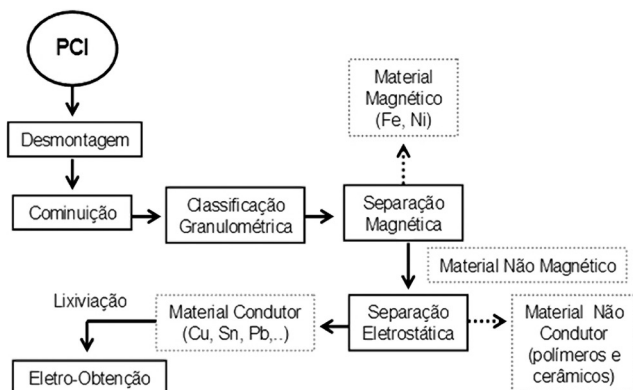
PCI

Desmontagem

Cominuição

Classificação Granulométrica

Separação Magnética

Material Magnético (Fe, Ni)

Material Não Magnético

Separação Eletrostática

Material Condutor (Cu, Sn, Pb,..)

Material Não Condutor (polímeros e cerâmicos)

Lixiviação

Eletro-Obtenção